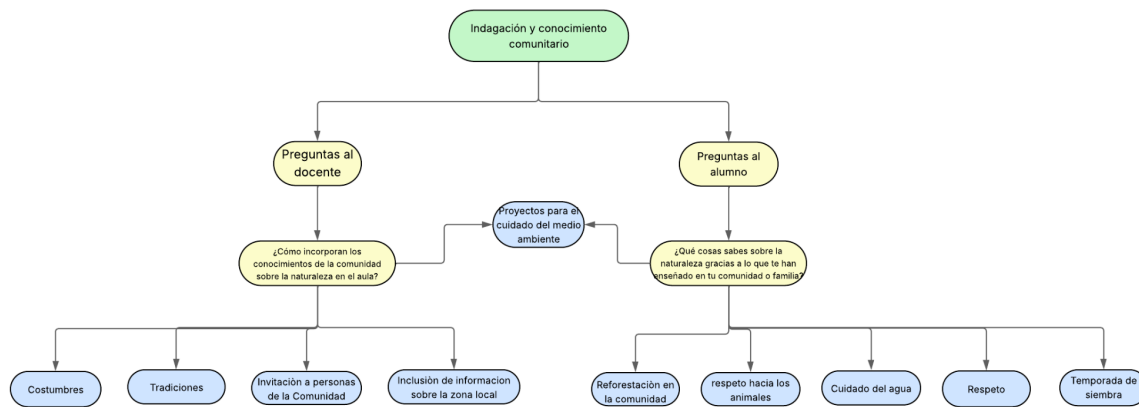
Indagación y conocimiento comunitario

Preguntas al docente

Preguntas al alumno

Proyectos para el cuidado del medio ambiente

¿Cómo incorporan los conocimientos de la comunidad sobre la naturaleza en el aula?

¿Qué cosas sabes sobre la naturaleza gracias a lo que te han enseñado en tu comunidad o familia?

Costumbres

Tradiciones

Invitación a personas de la Comunidad

Inclusiòn de informacion sobre la zona local

Reforestaciòn en la comunidad

respeto hacia los animales

Cuidado del agua

Respeto

Temporada de siembra